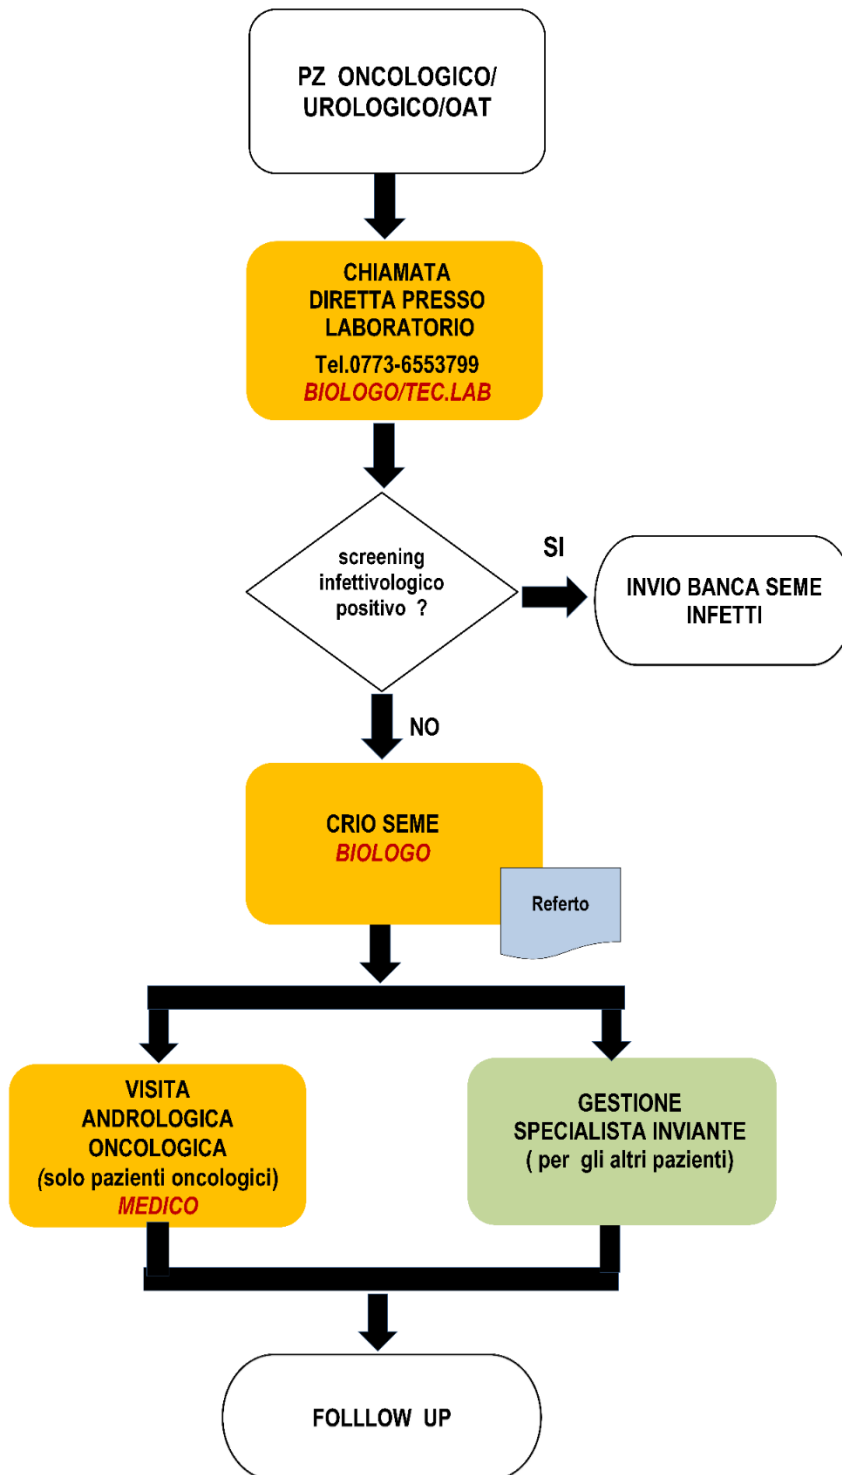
PZ ONCOLOGICO/ UROLOGICO/OAT

CHIAMATA DIRETTA PRESSO LABORATORIO
Tel.0773-6553799
BIOLOGO/TEC.LAB

screening infettivologico positivo ?

SI

INVIO BANCA SEME INFETTI

NO

CRIO SEME
BIOLOGO

Referto

VISITA ANDROLOGICA ONCOLOGICA
(solo pazienti oncologici)
MEDICO

GESTIONE SPECIALISTA INVIANTE
( per gli altri pazienti)

FOLLLOW UP